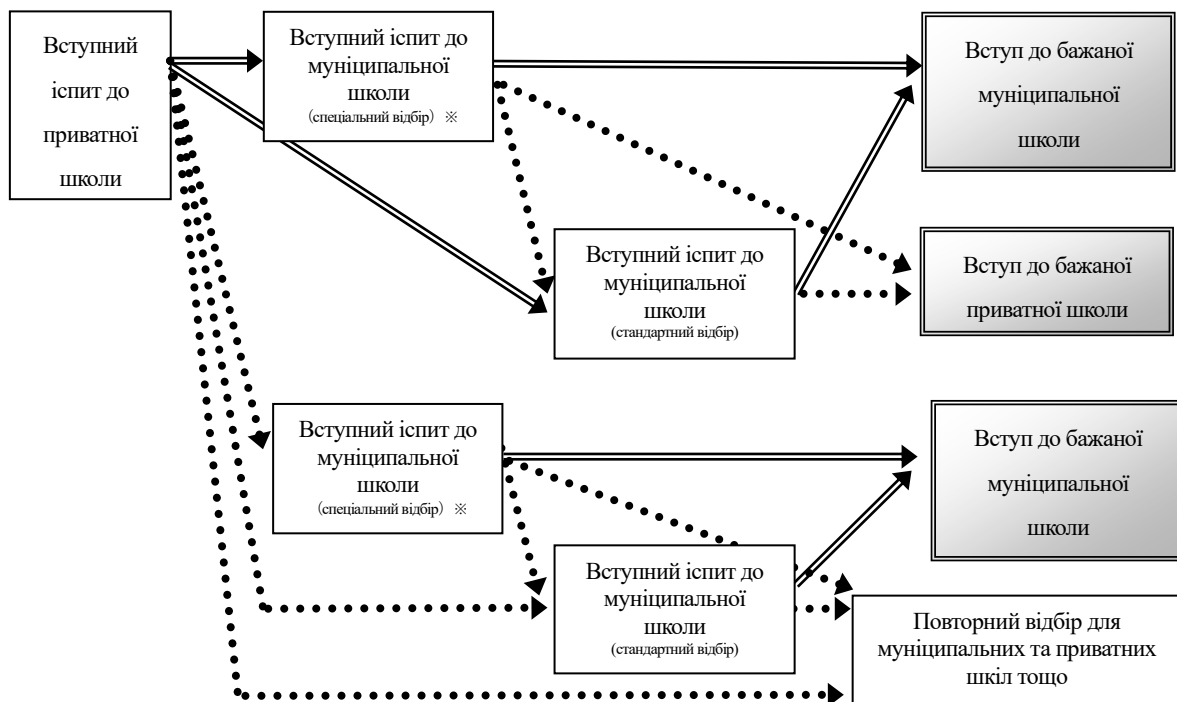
Вступний іспит до приватної школи

Вступний іспит до муніципальної школи (спеціальний відбір) ※

Вступ до бажаної муніципальної школи

Вступний іспит до муніципальної школи (стандартний відбір)

Вступ до бажаної приватної школи

Вступний іспит до муніципальної школи (спеціальний відбір) ※

Вступ до бажаної муніципальної школи

Вступний іспит до муніципальної школи (стандартний відбір)

Повторний відбір для муніципальних та приватних шкіл тощо